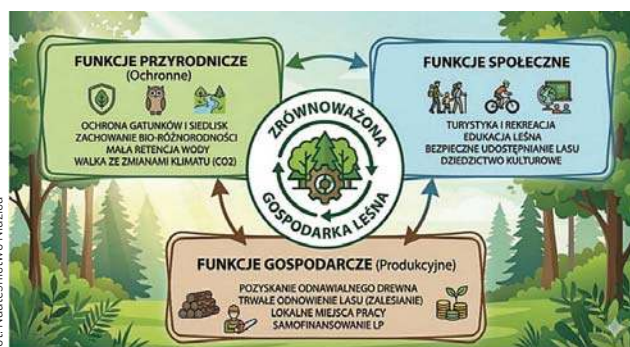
FUNKCJE PRZYRODNICZE
(Ochronne)

OCHRONA GATUNKÓW I SIEDLISK
ZACHOWANIE BIO-RÓŻNORODNOŚCI
MAŁA RETENCJA WODY
WALKA ZE ZMIANAMI KLIMATU (CO2)

FUNKCJE SPOŁECZNE

TURYSTYKA I REKREACJA
EDUKACJA LEŚNA
BEZPIECZNE UDOSTĘPNIANIE LASU
DZIEDZICTWO KULTUROWE

ZRÓWNOWAŻONA
GOSPODARKA LEŚNA

FUNKCJE GOSPODARCZE (Produkcyjne)

POZYSKANIE ODNAWIALNEGO DREWNA
TRWAŁE ODNOWIENIE LASU (ZALESIANIE)
LOKALNE MIEJSCA PRACY
SAMOFINANSOWANIE LP

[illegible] Nadleśnictwo Hoszcz